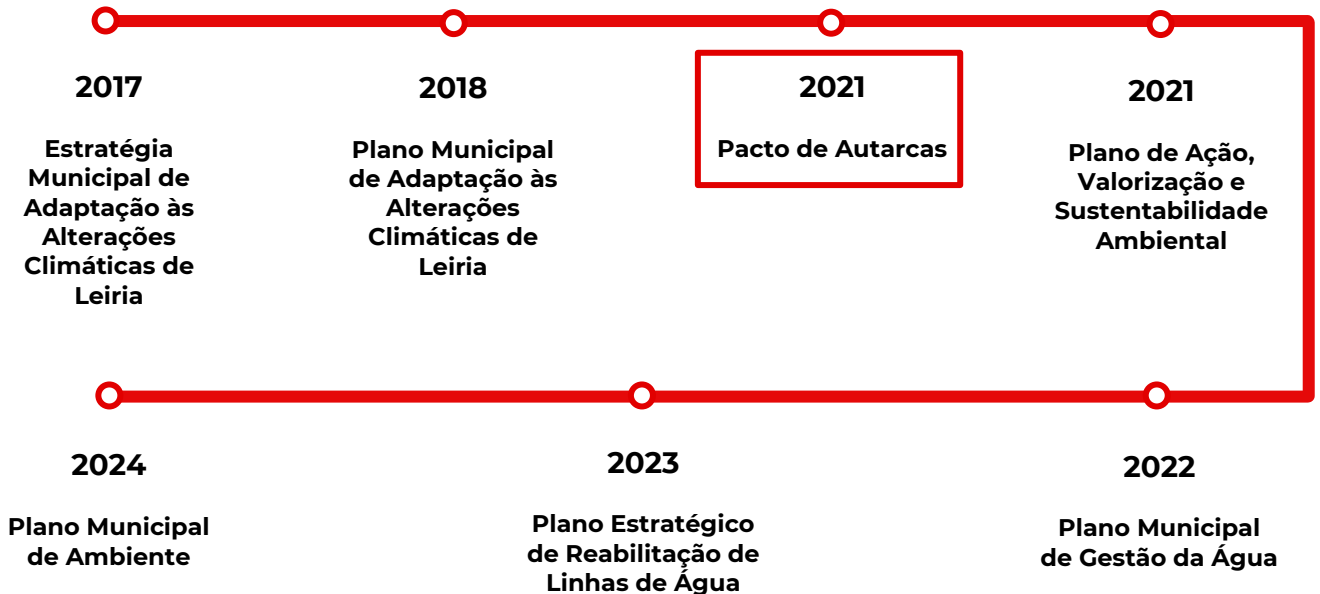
2017

Estratégia Municipal de Adaptação às Alterações Climáticas de Leiria

2018

Plano Municipal de Adaptação às Alterações Climáticas de Leiria

2021

Pacto de Autarcas

2021

Plano de Ação, Valorização e Sustentabilidade Ambiental

2024

Plano Municipal de Ambiente

2023

Plano Estratégico de Reabilitação de Linhas de Água

2022

Plano Municipal de Gestão da Água